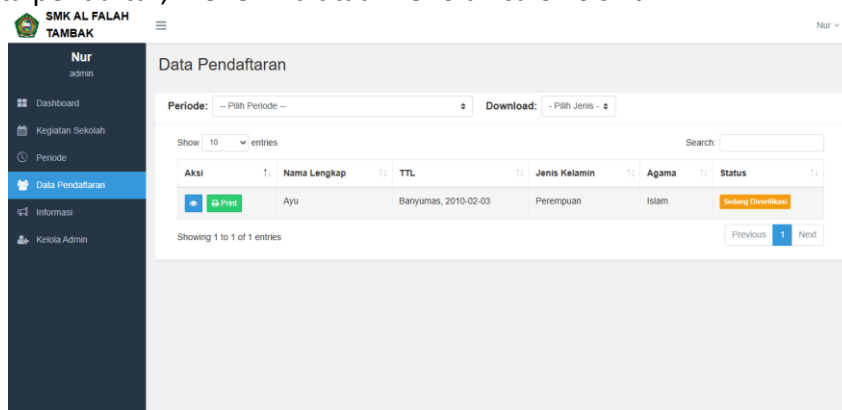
SMK AL FALAH TAMBAK

Nur

Nur
admin

Dashboard
Kegiatan Sekolah
Periode
Data Pendaftaran
Informasi
Kelola Admin

Data Pendaftaran

Periode: -- Pilih Periode --
Download: - Pilih Jenis -

Show 10 entries
Search:

| Aksi | Nama Lengkap | TTL | Jenis Kelamin | Agama | Status |
|---|---|---|---|---|---|
| Print | Ayu | Banyumas, 2010-02-03 | Perempuan | Islam | Sedang Diverifikasi |

Showing 1 to 1 of 1 entries

Previous 1 Next